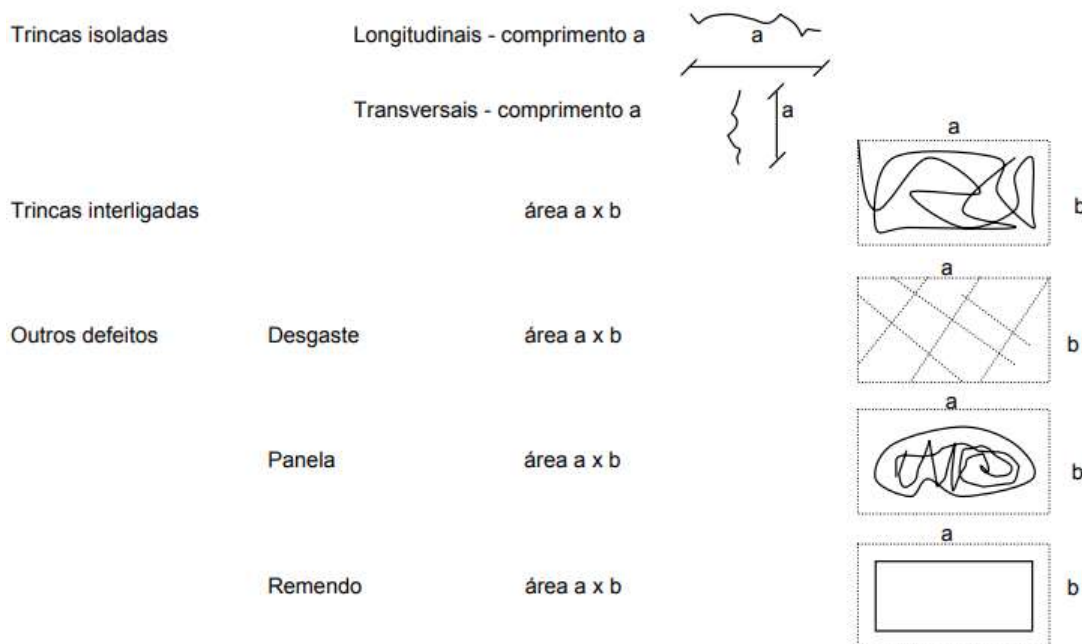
Trincas isoladas Longitudinais - comprimento a

a

Transversais - comprimento a

a

a

Trincas interligadas área a x b

b

a

Outros defeitos Desgaste área a x b

b

a

Panela área a x b

b

a

Remendo área a x b

b